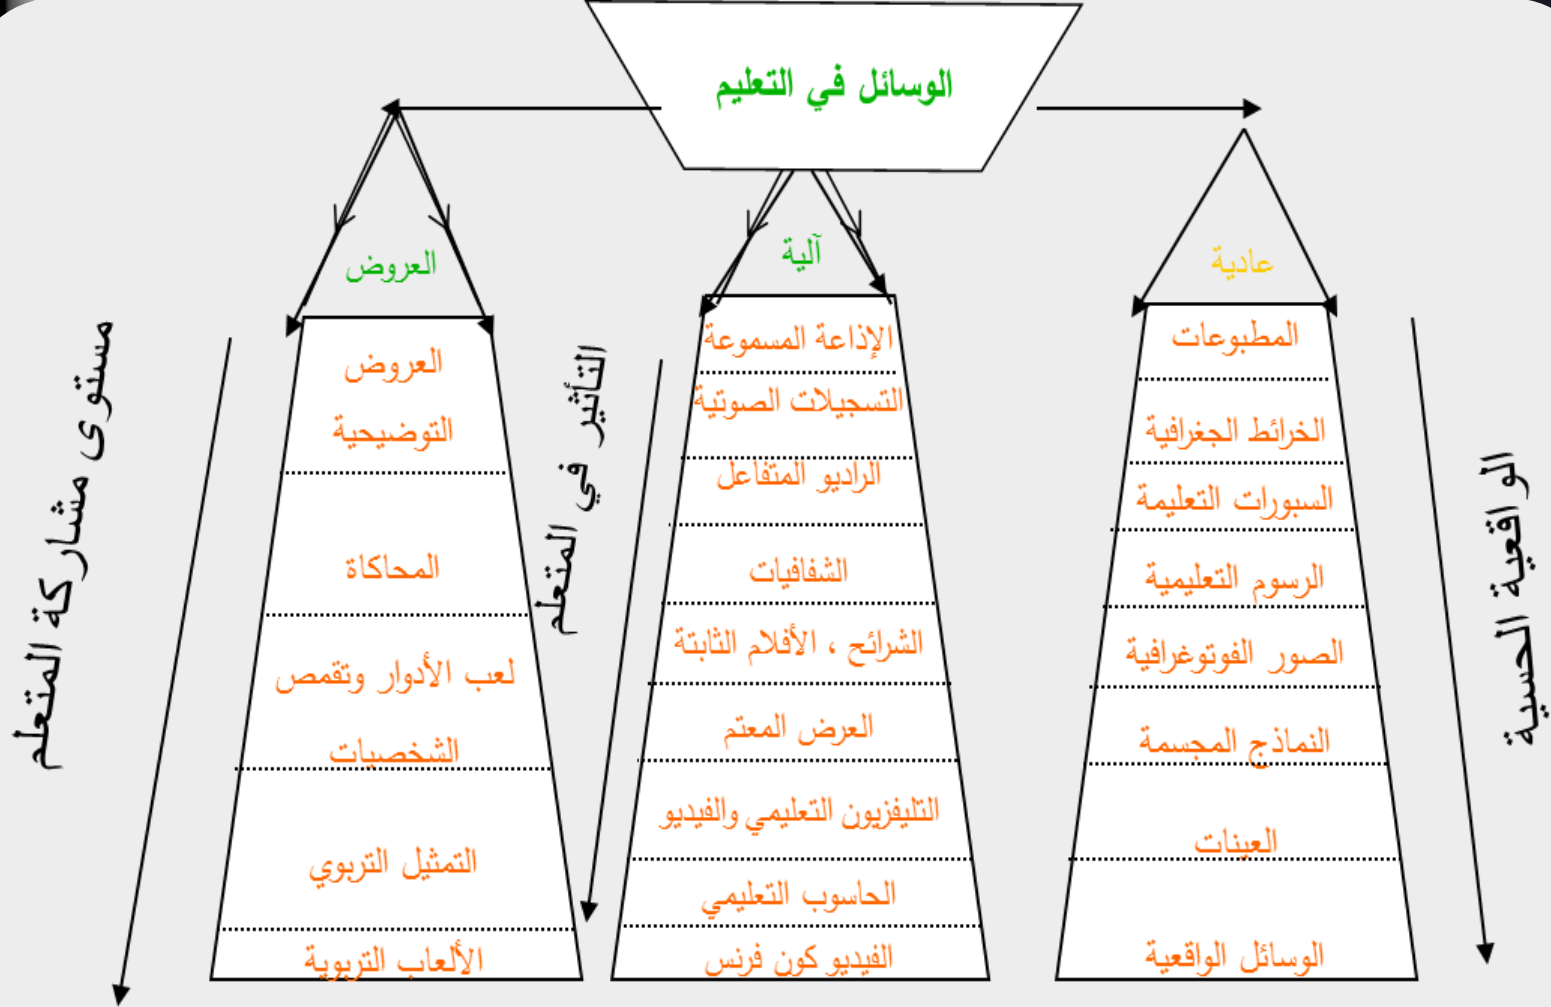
الوسائل في التعليم

عادية

المطبوعات

الخرائط الجغرافية

السبورات التعليمة

الرسوم التعليمية

الصور الفوتوغرافية

النماذج المجسمة

العينات

الوسائل الواقعية

الواقعية الحسية

آلية

الإذاعة المسموعة

التسجيلات الصوتية

الراديو المتفاعل

الشفافيات

الشرائح ، الأفلام الثابتة

العرض المعتم

التليفزيون التعليمي والفيديو

الحاسوب التعليمي

الفيديو كون فرنس

التأثير في المتعلم

العروض

العروض التوضيحية

المحاكاة

لعب الأدوار وتقمص الشخصيات

التمثيل التربوي

الألعاب التربوية

مستوى مشاركة المتعلم